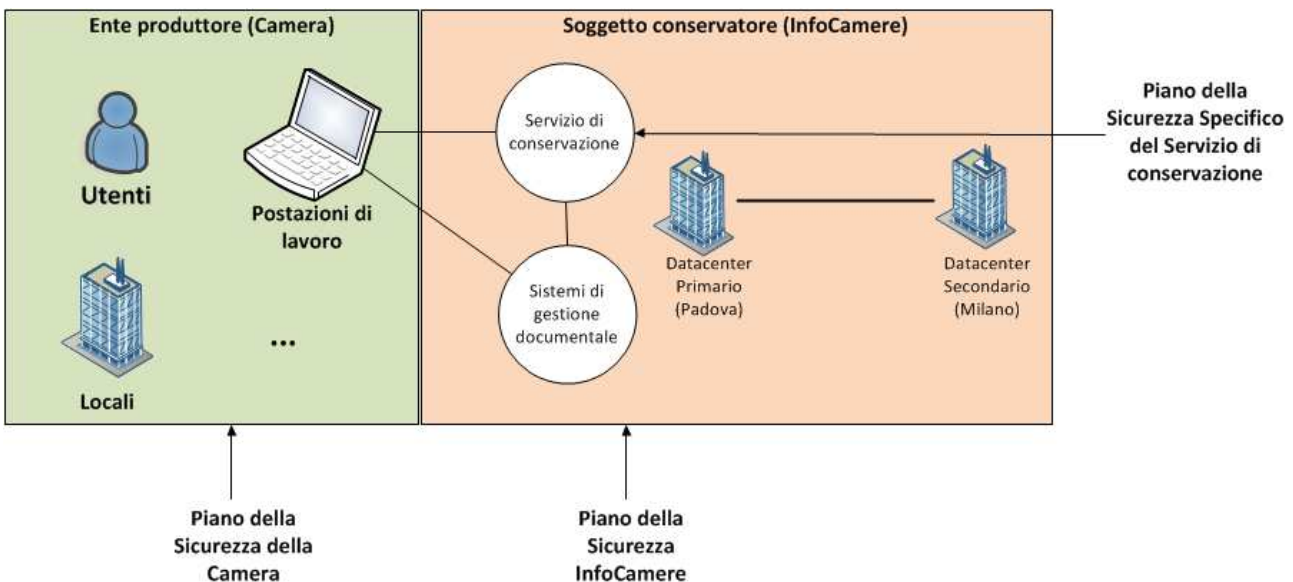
Ente produttore (Camera)

Utenti

Postazioni di lavoro

Locali

...

Soggetto conservatore (InfoCamere)

Servizio di conservazione

Sistemi di gestione documentale

Datacenter Primario (Padova)

Datacenter Secondario (Milano)

Piano della Sicurezza Specifico del Servizio di conservazione

Piano della Sicurezza della Camera

Piano della Sicurezza InfoCamere